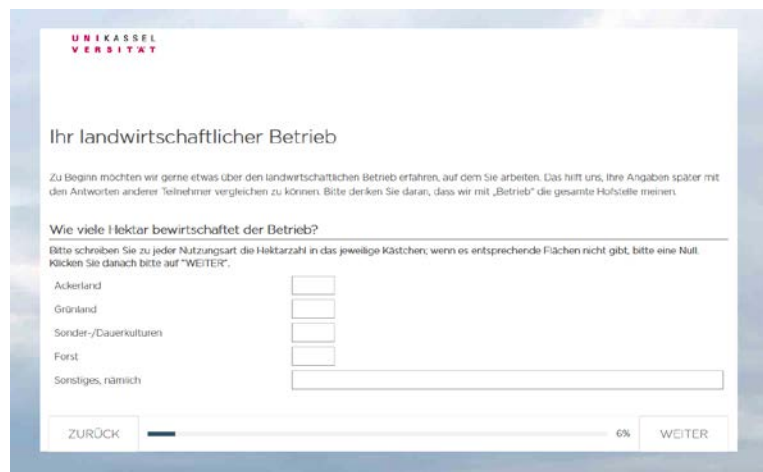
U N I K A S S E L
V E R S I T Ä T

Ihr landwirtschaftlicher Betrieb

Zu Beginn möchten wir gerne etwas über den landwirtschaftlichen Betrieb erfahren, auf dem Sie arbeiten. Das hilft uns, Ihre Angaben später mit den Antworten anderer Teilnehmer vergleichen zu können. Bitte denken Sie daran, dass wir mit „Betrieb" die gesamte Hofstelle meinen.

Wie viele Hektar bewirtschaftet der Betrieb?

Bitte schreiben Sie zu jeder Nutzungsart die Hektarzahl in das jeweilige Kästchen; wenn es entsprechende Flächen nicht gibt, bitte eine Null. Klicken Sie danach bitte auf "WEITER".

Ackerland

Grünland

Sonder-/Dauerkulturen

Forst

Sonstiges, nämlich

ZURÜCK

6%

WEITER